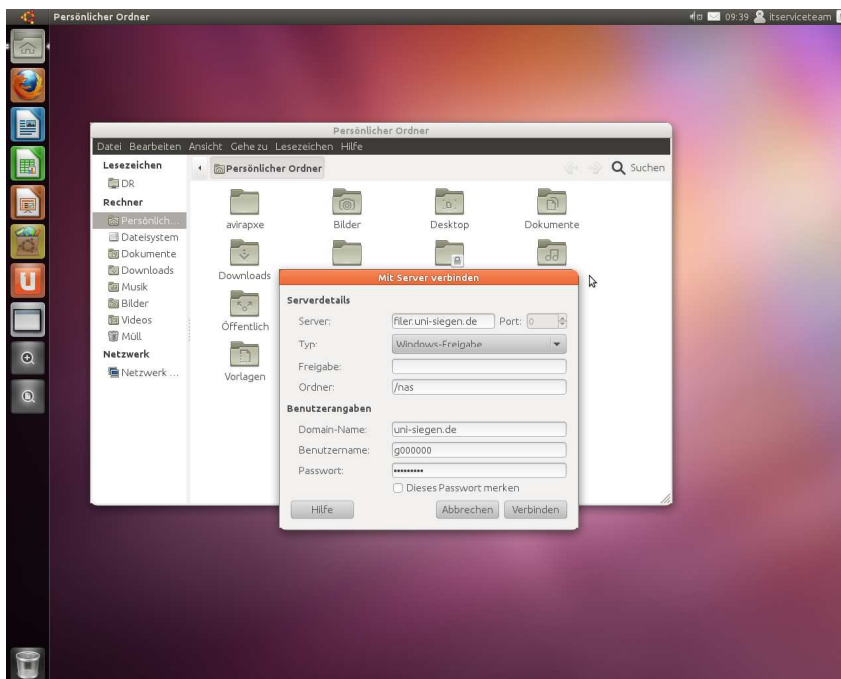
Persönlicher Ordner

09:39 itserviceteam

Persönlicher Ordner

Datei Bearbeiten Ansicht Gehe zu Lesezeichen Hilfe

Lesezeichen
DR
Rechner
Persönlich...
Dateisystem
Dokumente
Downloads
Musik
Bilder
Videos
Müll
Netzwerk
Netzwerk ...

Persönlicher Ordner

Suchen

avirapxe
Bilder
Desktop
Dokumente
Downloads
Öffentlich
Vorlagen

Mit Server verbinden

Serverdetails
Server: filer.uni-siegen.de Port: 0
Typ: Windows-Freigabe
Freigabe:
Ordner: /nas
Benutzerangaben
Domain-Name: uni-siegen.de
Benutzername: g000000
Passwort: ••••••••••
Dieses Passwort merken
Hilfe
Abbrechen
Verbinden